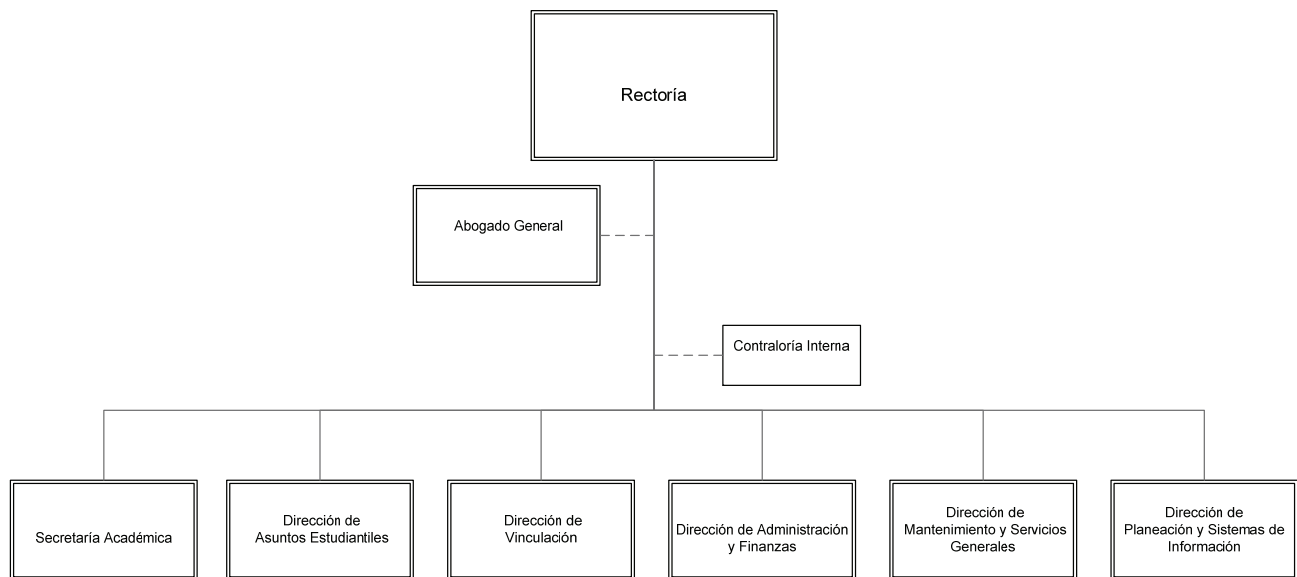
Rectoría

Abogado General

Contraloría Interna

Secretaría Académica

Dirección de Asuntos Estudiantiles

Dirección de Vinculación

Dirección de Administración y Finanzas

Dirección de Mantenimiento y Servicios Generales

Dirección de Planeación y Sistemas de Información